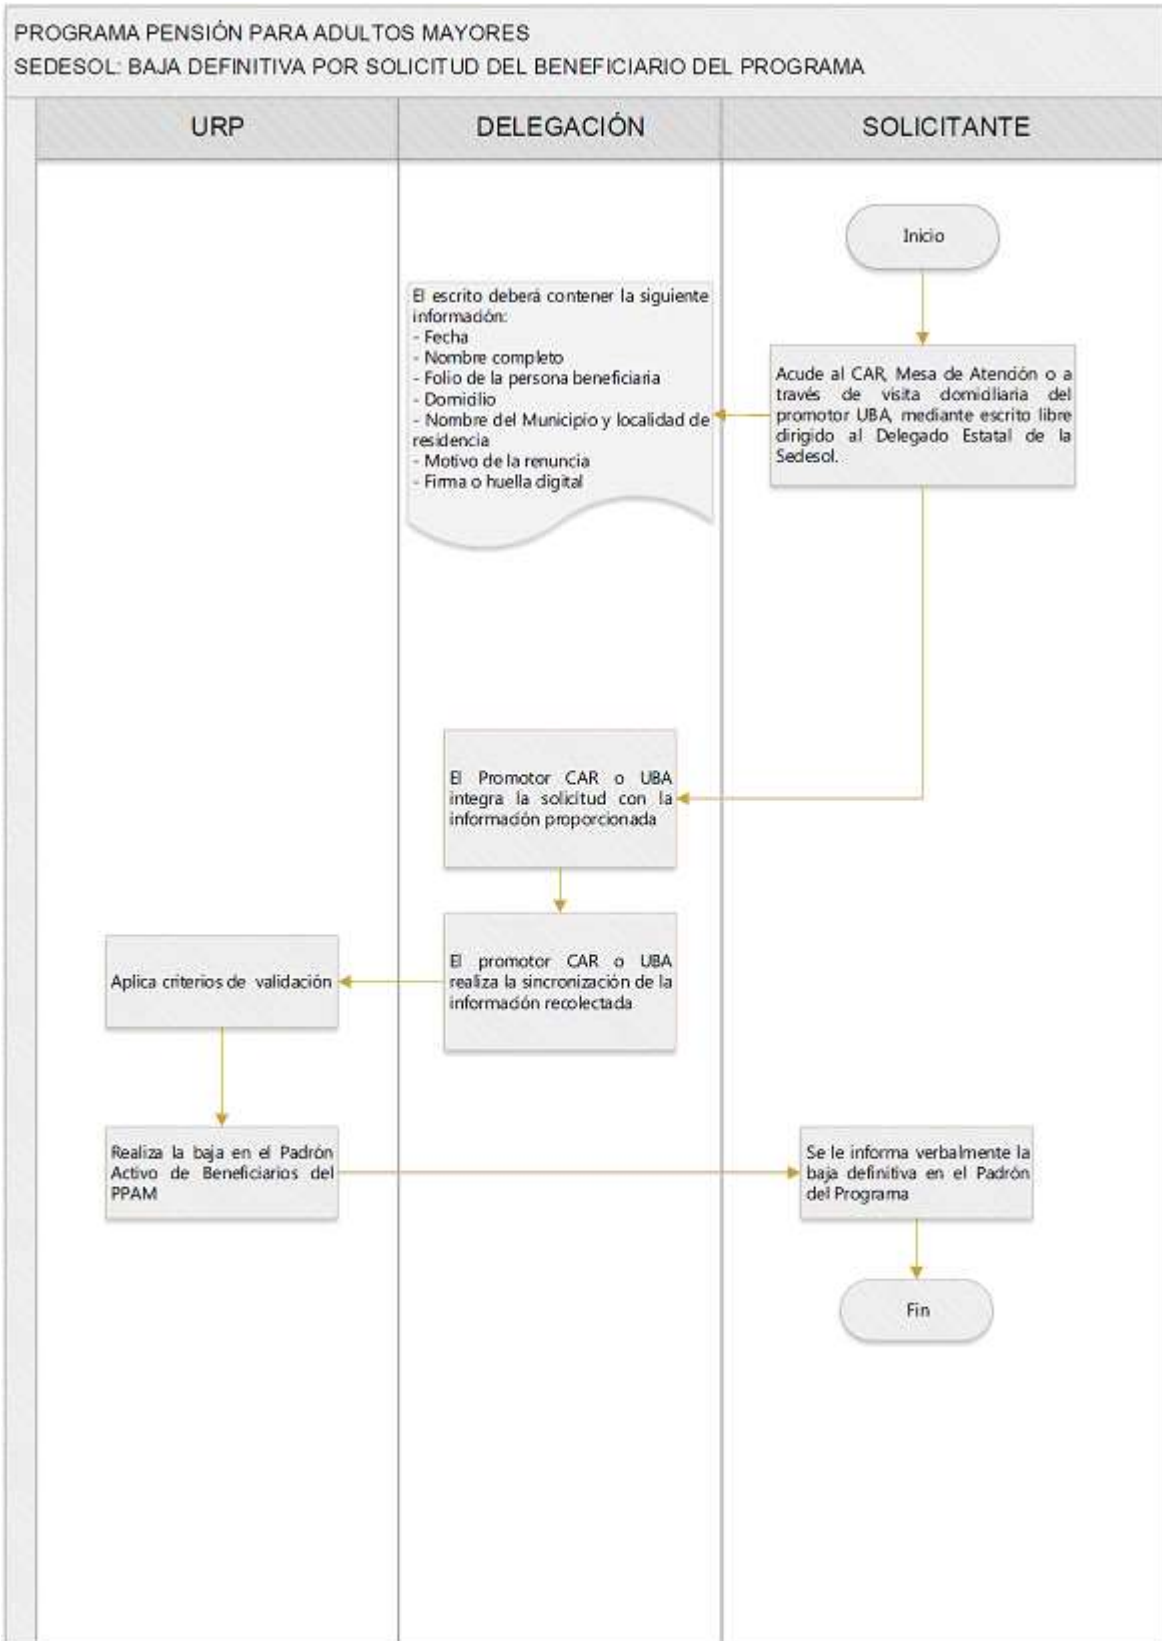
PROGRAMA PENSIÓN PARA ADULTOS MAYORES
SEDESOL: BAJA DEFINITIVA POR SOLICITUD DEL BENEFICIARIO DEL PROGRAMA

URP

DELEGACIÓN

SOLICITANTE

Inicio

El escrito deberá contener la siguiente información:
- Fecha
- Nombre completo
- Folio de la persona beneficiaria
- Domicilio
- Nombre del Municipio y localidad de residencia
- Motivo de la renuncia
- Firma o huella digital

Acude al CAR, Mesa de Atención o a través de visita domiciliaria del promotor UBA, mediante escrito libre dirigido al Delegado Estatal de la Sedesol.

El Promotor CAR o UBA integra la solicitud con la información proporcionada

El promotor CAR o UBA realiza la sincronización de la información recolectada

Aplica criterios de validación

Realiza la baja en el Padrón Activo de Beneficiarios del PPAM

Se le informa verbalmente la baja definitiva en el Padrón del Programa

Fin